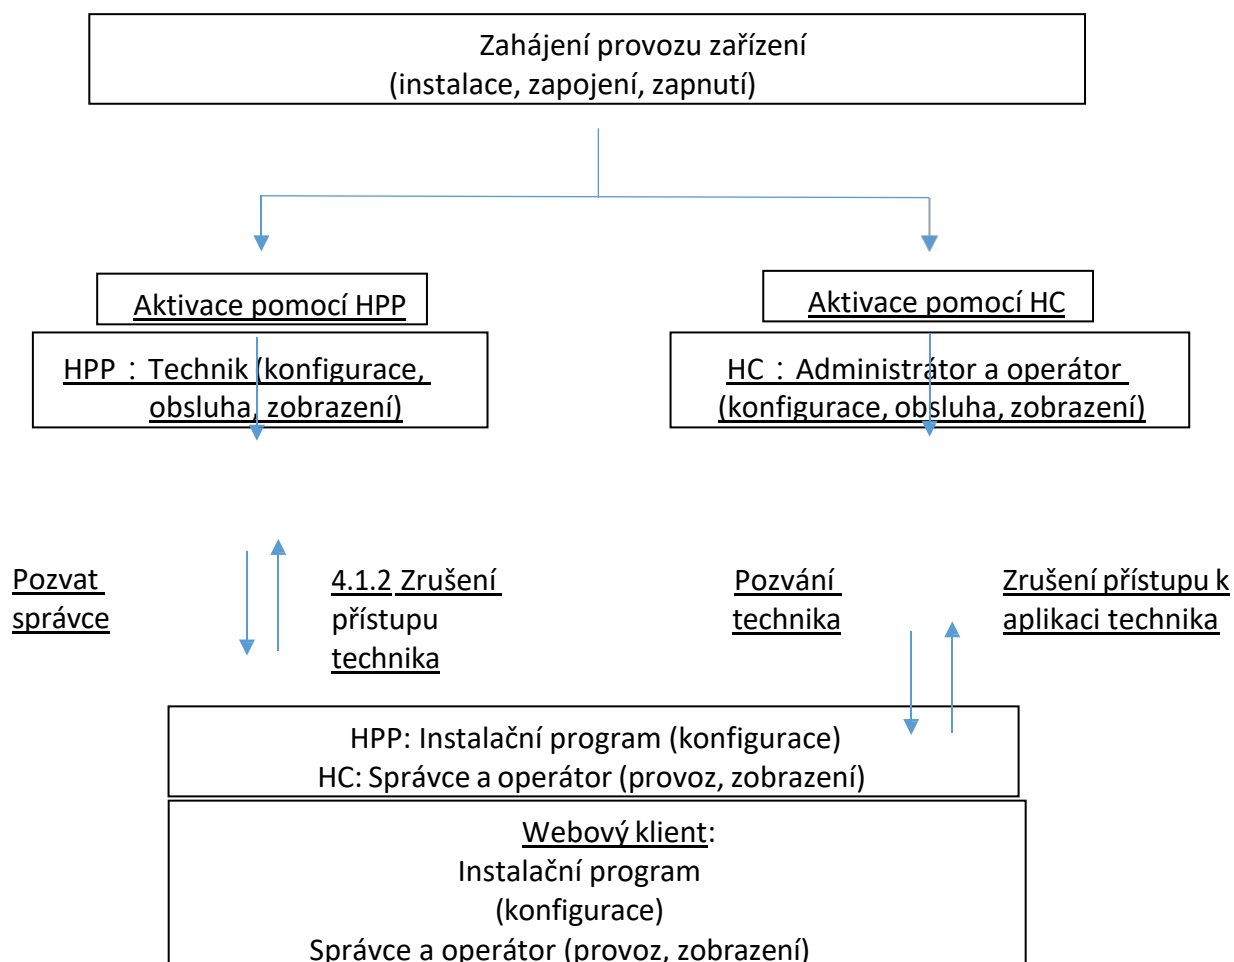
Zahájení provozu zařízení
(instalace, zapojení, zapnutí)

Aktivace pomocí HPP

HPP：Technik (konfigurace, obsluha, zobrazení)

Aktivace pomocí HC

HC：Administrátor a operátor (konfigurace, obsluha, zobrazení)

Pozvat správce

4.1.2 Zrušení přístupu technika

Pozvání technika

Zrušení přístupu k aplikaci technika

HPP: Instalační program (konfigurace)
HC: Správce a operátor (provoz, zobrazení)

Webový klient:
Instalační program
(konfigurace)
Správce a operátor (provoz, zobrazení)